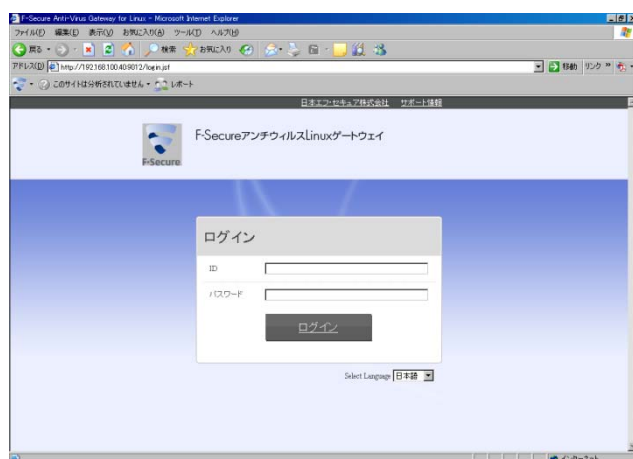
F-Secure Anti-Virus Gateway for Linux - Microsoft Internet Explorer

ファイル(F) 編集(E) 表示(V) お気に入り(A) ツール(T) ヘルプ(H)

戻る 検索 お気に入り

アドレス(D) http://192.168.100.40:9012/login.jsf

移動 リンク »

このサイトは分析されていません レポート

日本エフ・セキュア株式会社 サポート情報

F-Secure

F-Secureアンチウィルスlinuxゲートウェイ

ログイン

ID

パスワード

ログイン

Select Language 日本語

インターネット